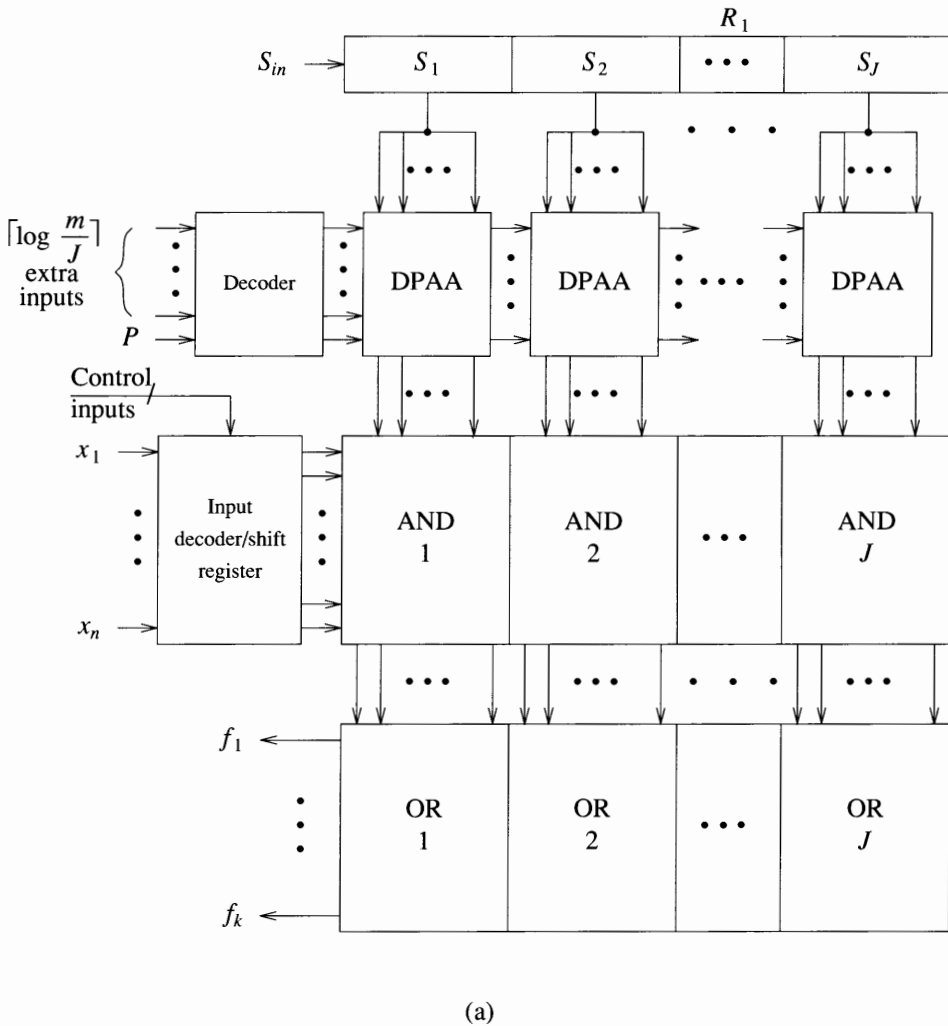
$R_1$

$S_{in}$ $S_1$ $S_2$ ••• $S_J$

$\lceil \log \frac{m}{J} \rceil$ extra inputs

$P$

Decoder

DPAA DPAA DPAA

Control inputs

$x_1$

$x_n$

Input decoder/shift register

AND 1 AND 2 ••• AND $J$

$f_1$

$f_k$

OR 1 OR 2 ••• OR $J$

(a)